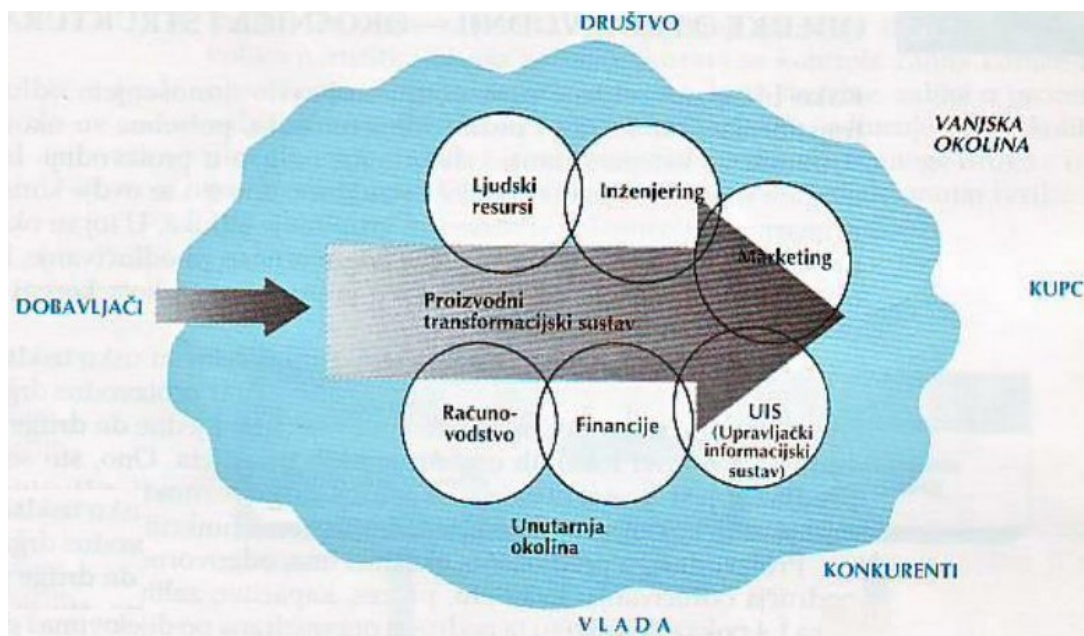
DRUŠTVO

VANJSKA OKOLINA

Ljudski resursi

Inženjering

Marketing

DOBAVLJAČI

Proizvodni transformacijski sustav

KUPC

Računovodstvo

Financije

UIS (Upravljački informacijski sustav)

Unutarnja okolina

KONKURENTI

VLADA